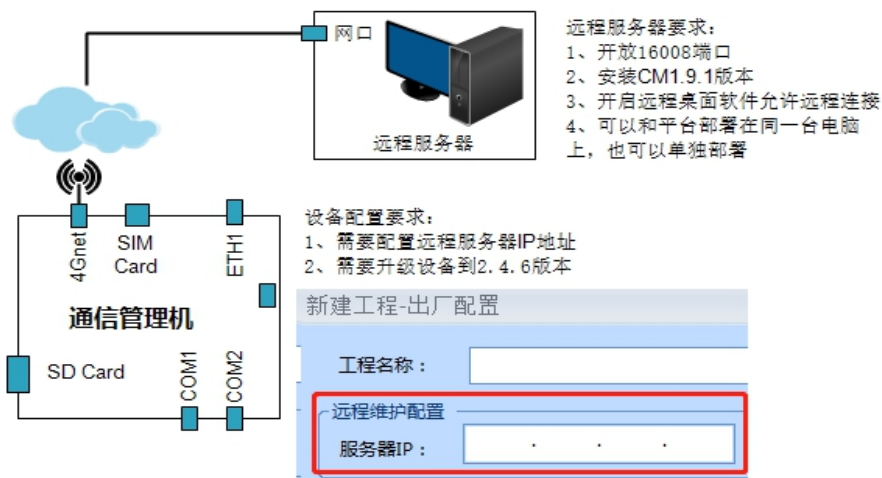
网口

远程服务器

远程服务器要求：
1、开放16008端口
2、安装CM1.9.1版本
3、开启远程桌面软件允许远程连接
4、可以和平台部署在同一台电脑上，也可以单独部署

4Gnet
SIM Card
ETH1

通信管理机

SD Card
COM1
COM2

设备配置要求：
1、需要配置远程服务器IP地址
2、需要升级设备到2.4.6版本

新建工程-出厂配置

工程名称：

远程维护配置

服务器IP：
. . .